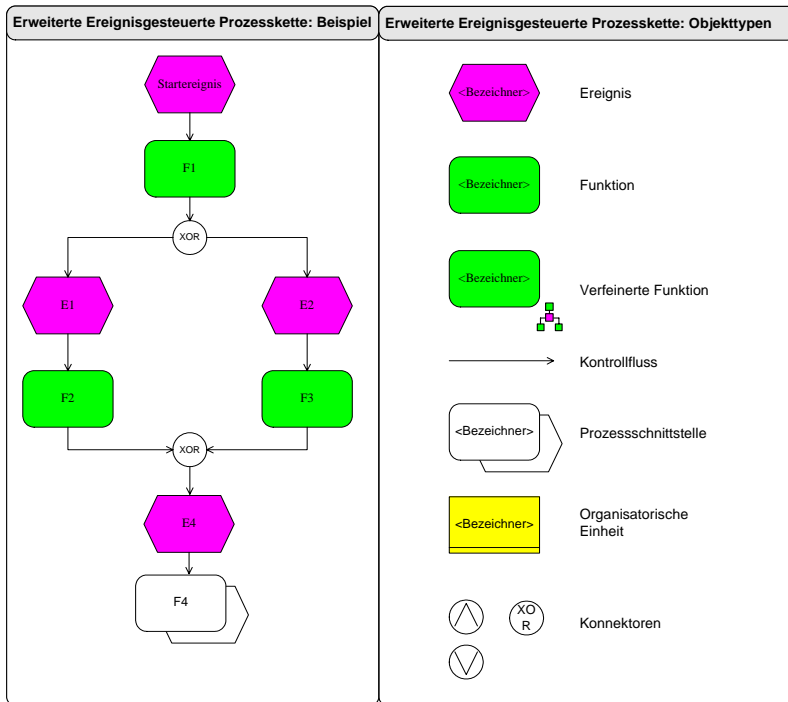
Erweiterte Ereignisgesteuerte Prozesskette: Beispiel

Startereignis

F1

XOR

E1

E2

F2

F3

XOR

E4

F4

Erweiterte Ereignisgesteuerte Prozesskette: Objekttypen

<Bezeichner>

Ereignis

<Bezeichner>

Funktion

<Bezeichner>

Verfeinerte Funktion

Kontrollfluss

<Bezeichner>

Prozessschnittstelle

<Bezeichner>

Organisatorische Einheit

XOR

Konnektoren